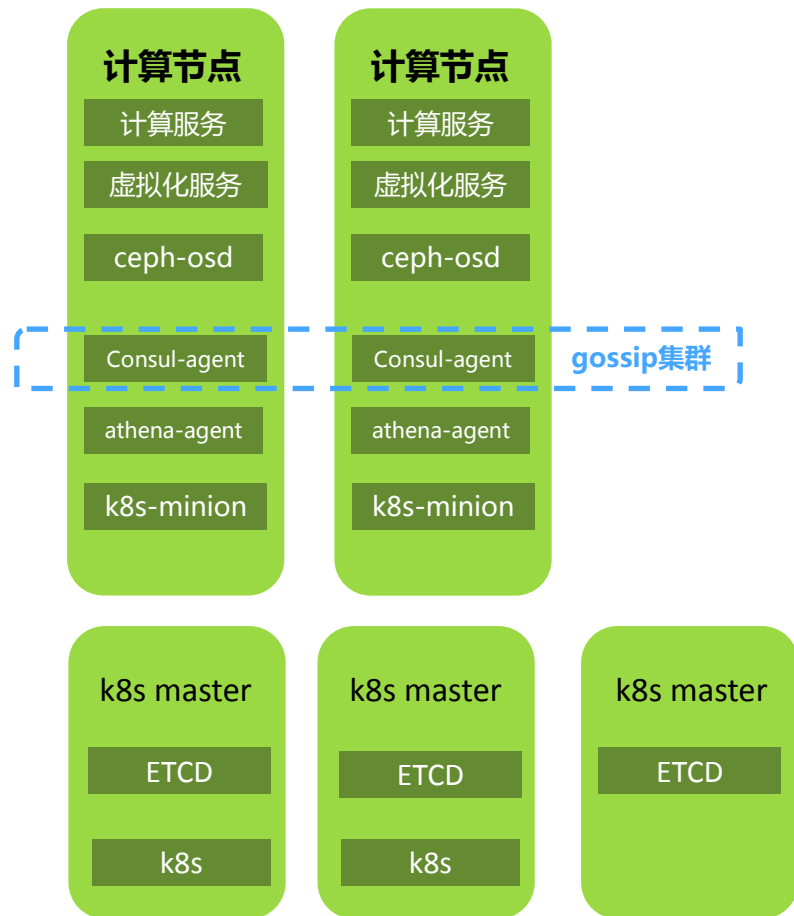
计算节点
计算服务
虚拟化服务
ceph-osd
Consul-agent
athena-agent
k8s-minion

计算节点
计算服务
虚拟化服务
ceph-osd
Consul-agent
athena-agent
k8s-minion

gossip集群

k8s master
ETCD
k8s

k8s master
ETCD
k8s

k8s master
ETCD